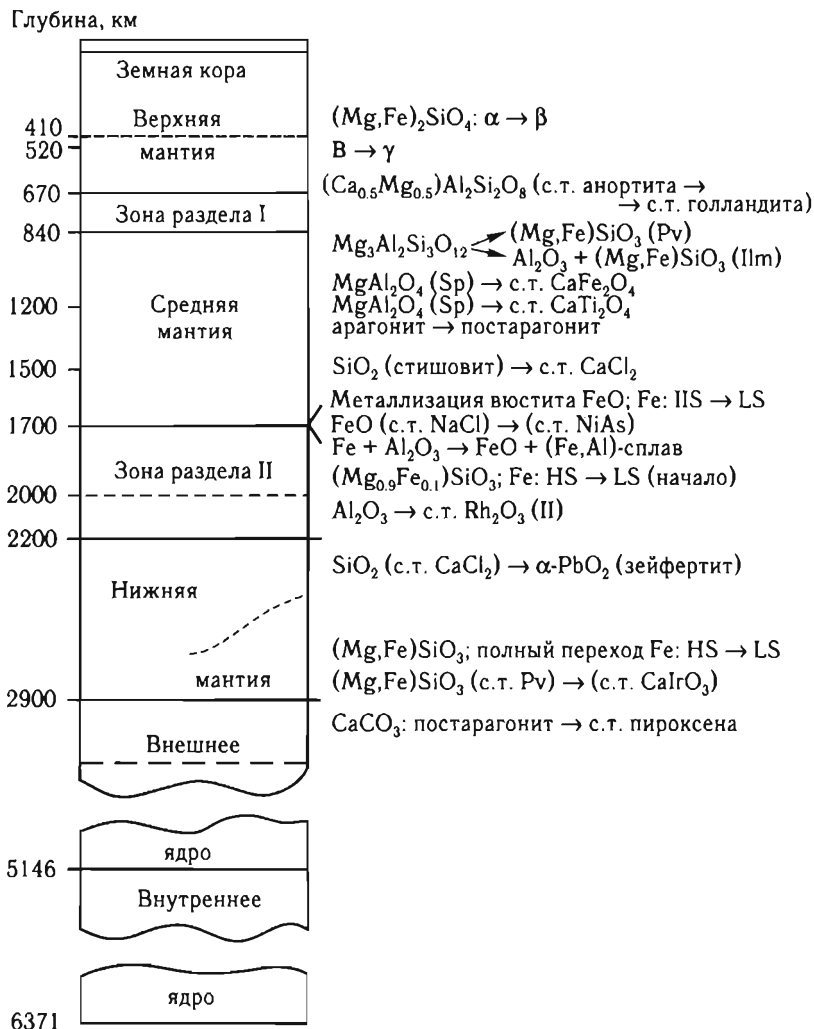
Глубина, км

Земная кора

410 Верхняя

520 мантия

670

Зона раздела I

840

1200 Средняя мантия

1500

1700

Зона раздела II

2000

2200

Нижняя

мантия

2900

Внешнее

ядро

5146

Внутреннее

ядро

6371

$(Mg,Fe)_2SiO_4$: $\alpha \rightarrow \beta$

$B \rightarrow \gamma$

$(Ca_{0.5}Mg_{0.5})Al_2Si_2O_8$ (с.т. анортита → → с.т. голландита)

$Mg_3Al_2Si_3O_{12}$ → $(Mg,Fe)SiO_3$ (Pv)
→ $Al_2O_3 + (Mg,Fe)SiO_3$ (Ilm)

$MgAl_2O_4$ (Sp) → с.т. $CaFe_2O_4$

$MgAl_2O_4$ (Sp) → с.т. $CaTi_2O_4$

арагонит → постарагонит

$SiO_2$ (стишовит) → с.т. $CaCl_2$

Металлизация вюстита FeO; Fe: HS → LS

FeO (с.т. NaCl) → (с.т. NiAs)

$Fe + Al_2O_3 \rightarrow FeO$ + (Fe,Al)-сплав

$(Mg_{0.9}Fe_{0.1})SiO_3$; Fe: HS → LS (начало)

$Al_2O_3$ → с.т. $Rh_2O_3$ (II)

$SiO_2$ (с.т. $CaCl_2$) → $\alpha$-$PbO_2$ (зейфертит)

$(Mg,Fe)SiO_3$; полный переход Fe: HS → LS

$(Mg,Fe)SiO_3$ (с.т. Pv) → (с.т. $CaIrO_3$)

$CaCO_3$: постарагонит → с.т. пироксена